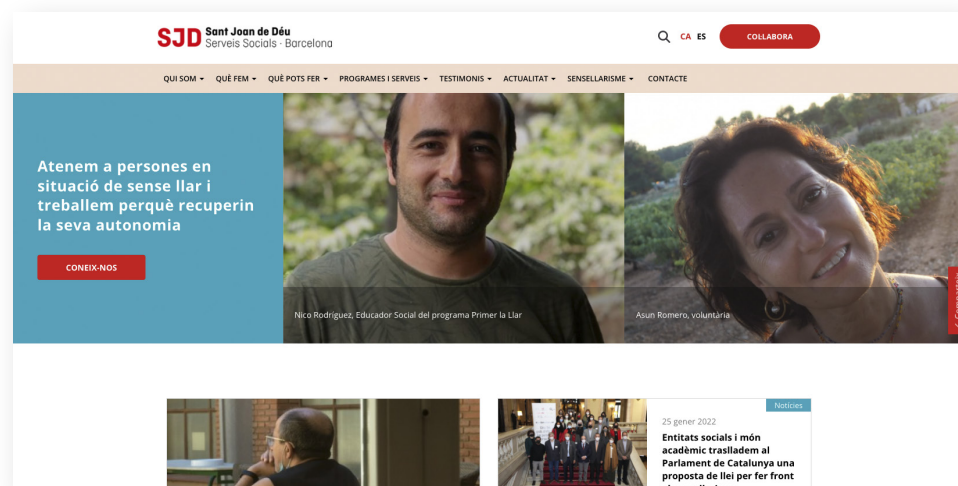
SJD Sant Joan de Déu
Serveis Socials · Barcelona

CA ES

COLLABORA

QUI SOM ▾ QUÈ FEM ▾ QUÈ POTS FER ▾ PROGRAMES I SERVEIS ▾ TESTIMONIS ▾ ACTUALITAT ▾ SENSELLARISME ▾ CONTACTE

Atenem a persones en situació de sense llar i treballem perquè recuperin la seva autonomia

CONEIX-NOS

Nico Rodríguez, Educador Social del programa Primer la Llar

Asun Romero, voluntària

Noticies

25 gener 2022

Entitats socials i món acadèmic traslladem al Parlament de Catalunya una proposta de llei per fer front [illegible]